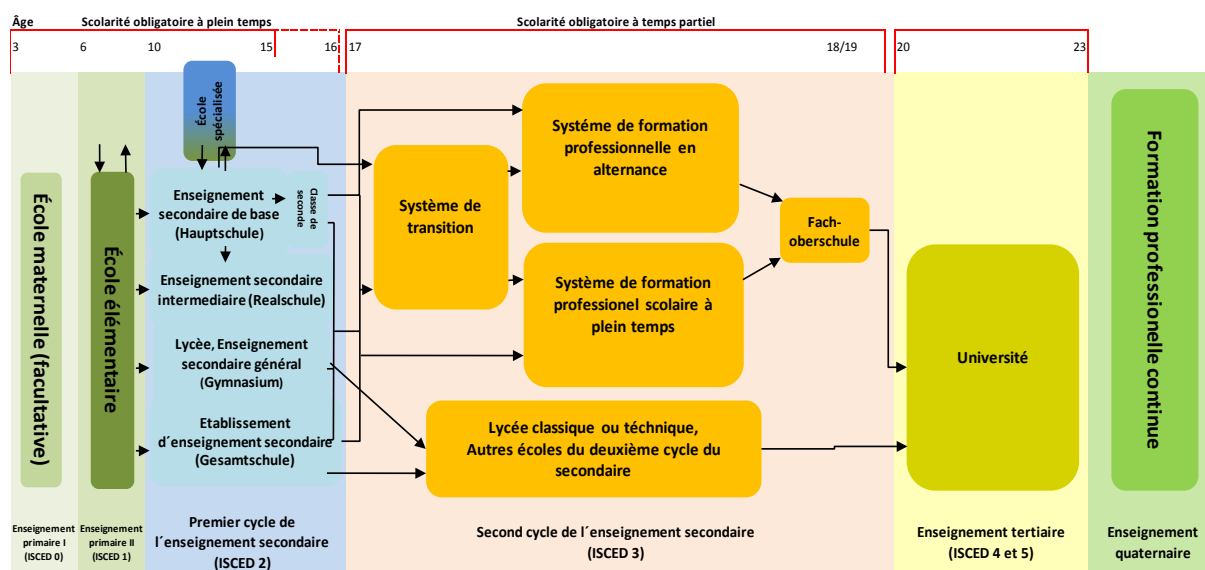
Âge
Scolarité obligatoire à plein temps
Scolarité obligatoire à temps partiel
3
6
10
15
16
17
18/19
20
23

École maternelle (facultative)

École élémentaire

École spécialisée

Enseignement secondaire de base (Hauptschule)

Classe de seconde

Enseignement secondaire intermediaire (Realschule)

Lycée, Enseignement secondaire général (Gymnasium)

Etablissement d´enseignement secondaire (Gesamtschule)

Système de transition

Systéme de formation professionnelle en alternance

Système de formation professionel scolaire à plein temps

Fach-oberschule

Lycée classique ou téchnique, Autres écoles du deuxième cycle du secondaire

Université

Formation professionelle continue

Enseignement primaire I (ISCED 0)

Enseignement primaire II (ISCED 1)

Premier cycle de l´enseignement secondaire (ISCED 2)

Second cycle de l´enseignement secondaire (ISCED 3)

Enseignement tertiaire (ISCED 4 et 5)

Enseignement quaternaire